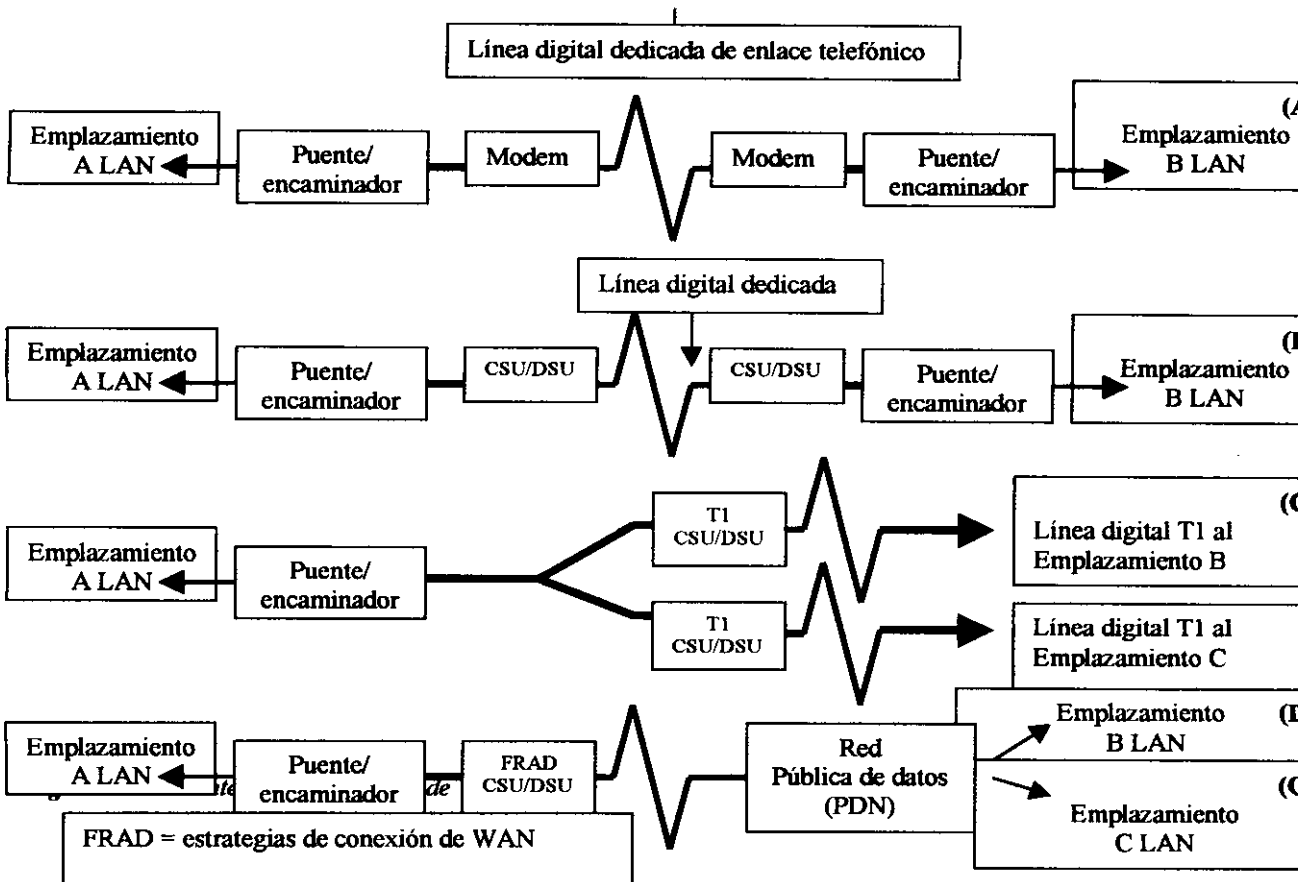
Línea digital dedicada de enlace telefónico

Emplazamiento A LAN

Puente/ encaminador

Modem

Modem

Puente/ encaminador

(A

Emplazamiento B LAN

Línea digital dedicada

Emplazamiento A LAN

Puente/ encaminador

CSU/DSU

CSU/DSU

Puente/ encaminador

(I

Emplazamiento B LAN

Emplazamiento A LAN

Puente/ encaminador

T1 CSU/DSU

T1 CSU/DSU

(C

Línea digital T1 al Emplazamiento B

Línea digital T1 al Emplazamiento C

Emplazamiento A LAN

Puente/ encaminador

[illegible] de

FRAD CSU/DSU

Red Pública de datos (PDN)

Emplazamiento B LAN

(I

(C

Emplazamiento C LAN

FRAD = estrategias de conexión de WAN